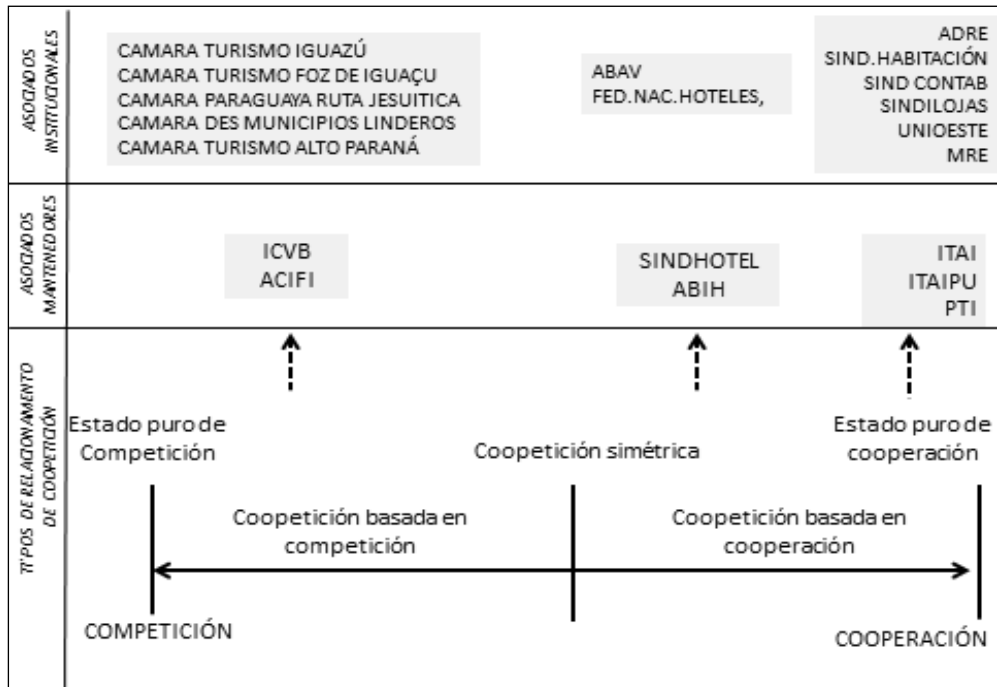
ASOCIADOS INSTITUCIONALES

CAMARA TURISMO IGUAZÚ
CAMARA TURISMO FOZ DE IGUAÇU
CAMARA PARAGUAYA RUTA JESUITICA
CAMARA DES MUNICIPIOS LINDEROS
CAMARA TURISMO ALTO PARANÁ

ABAV
FED.NAC.HOTELES,

ADRE
SIND.HABITACIÓN
SIND CONTAB
SINDILOJAS
UNIOESTE
MRE

ASOCIADOS MANTENEDORES

ICVB
ACIFI

SINDHOTEL
ABIH

ITAI
ITAIPU
PTI

TIPOS DE RELACIONAMENTO DE COOPETICIÓN

Estado puro de Competición

Coopetición simétrica

Estado puro de cooperación

Coopetición basada en competición

Coopetición basada en cooperación

COMPETICIÓN

COOPERACIÓN